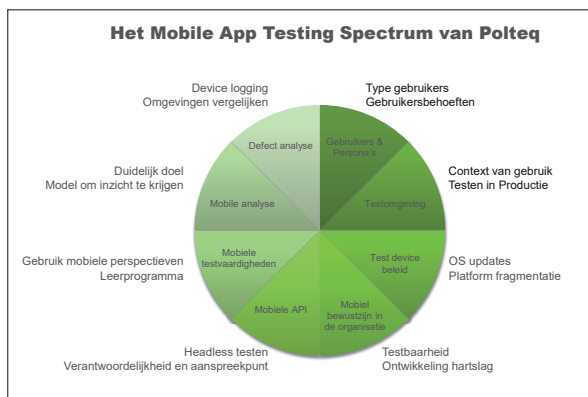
Het Mobile App Testing Spectrum van Polteq

Device logging
Omgevingen vergelijken

Type gebruikers
Gebruikersbehoeften

Defect analyse

Gebruikers & Persona's

Duidelijk doel
Model om inzicht te krijgen

Context van gebruik
Testen in Productie

Mobile analyse

Testomgeving

Gebruik mobiele perspectieven
Leerprogramma

Mobiele testvaardigheden

Test device beleid

OS updates
Platform fragmentatie

Mobiele API

Mobiel bewustzijn in de organisatie

Headless testen
Verantwoordelijkheid en aanspreekpunt

Testbaarheid
Ontwikkeling hartslag